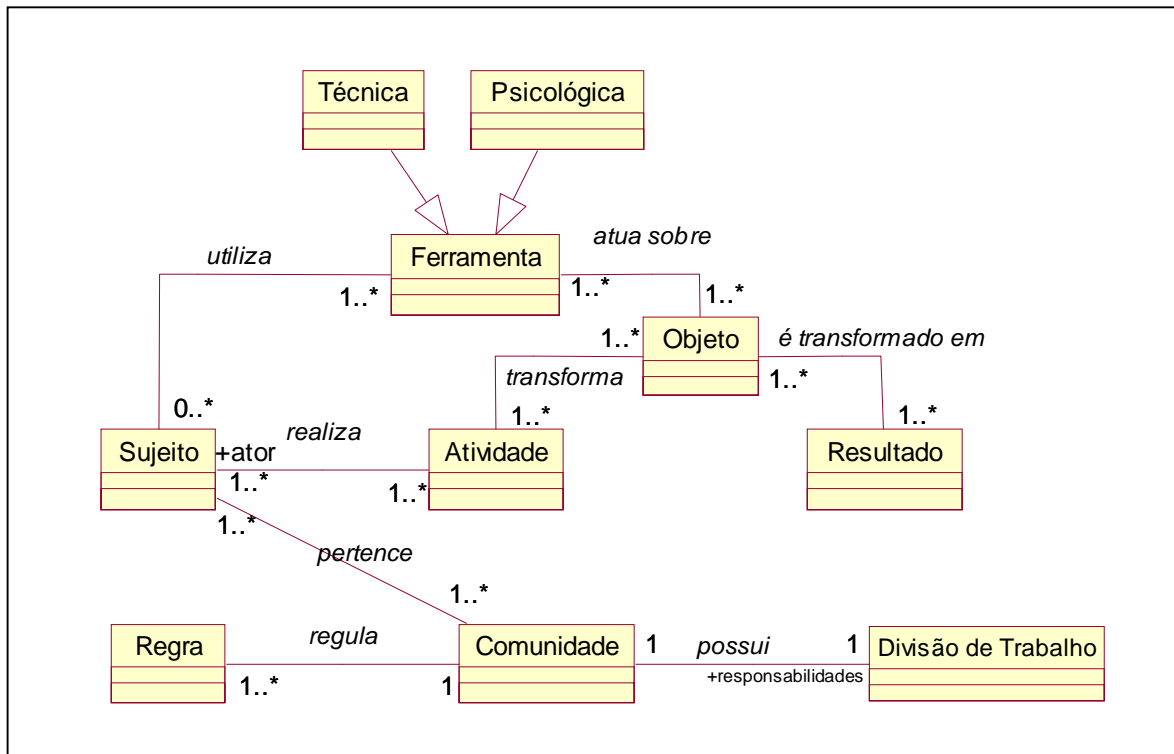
Técnica

Psicológica

atua sobre

utiliza

Ferramenta

1..*

1..*

1..*

1..*

Objeto

é transformado em

transforma

1..*

0..*

1..*

1..*

realiza

Sujeito

+ator

Atividade

Resultado

1..*

1..*

1..*

pertence

1..*

regula

Regra

Comunidade

1

possui

1

Divisão de Trabalho

1..*

1

+responsabilidades